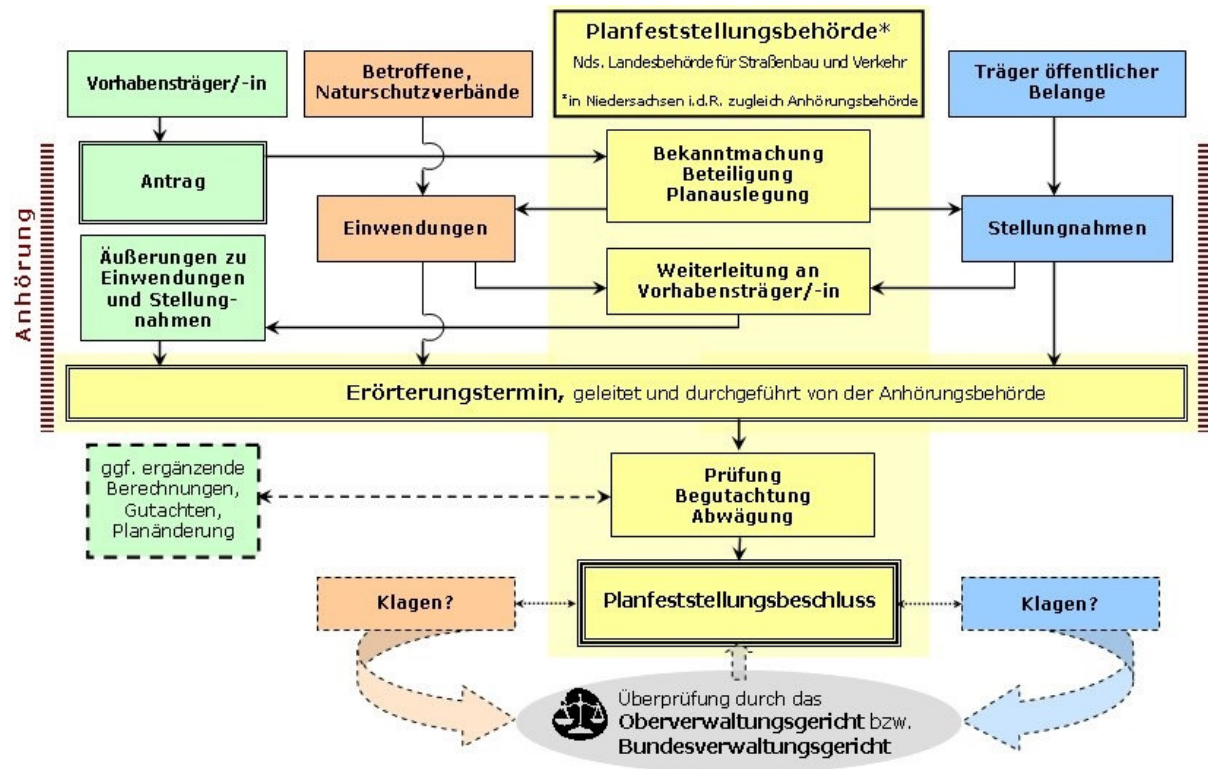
Planfeststellungsbehörde*
Nds. Landesbehörde für Straßenbau und Verkehr
*in Niedersachsen i.d.R. zugleich Anhörungsbehörde

Vorhabensträger/-in

Betroffene, Naturschutzverbände

Träger öffentlicher Belange

Anhörung

Antrag

Bekanntmachung
Beteiligung
Planauslegung

Einwendungen

Stellungnahmen

Äußerungen zu Einwendungen und Stellungnahmen

Weiterleitung an Vorhabensträger/-in

Erörterungstermin, geleitet und durchgeführt von der Anhörungsbehörde

ggf. ergänzende Berechnungen, Gutachten, Planänderung

Prüfung
Begutachtung
Abwägung

Klagen?

Planfeststellungsbeschluss

Klagen?

Überprüfung durch das Oberverwaltungsgericht bzw. Bundesverwaltungsgericht